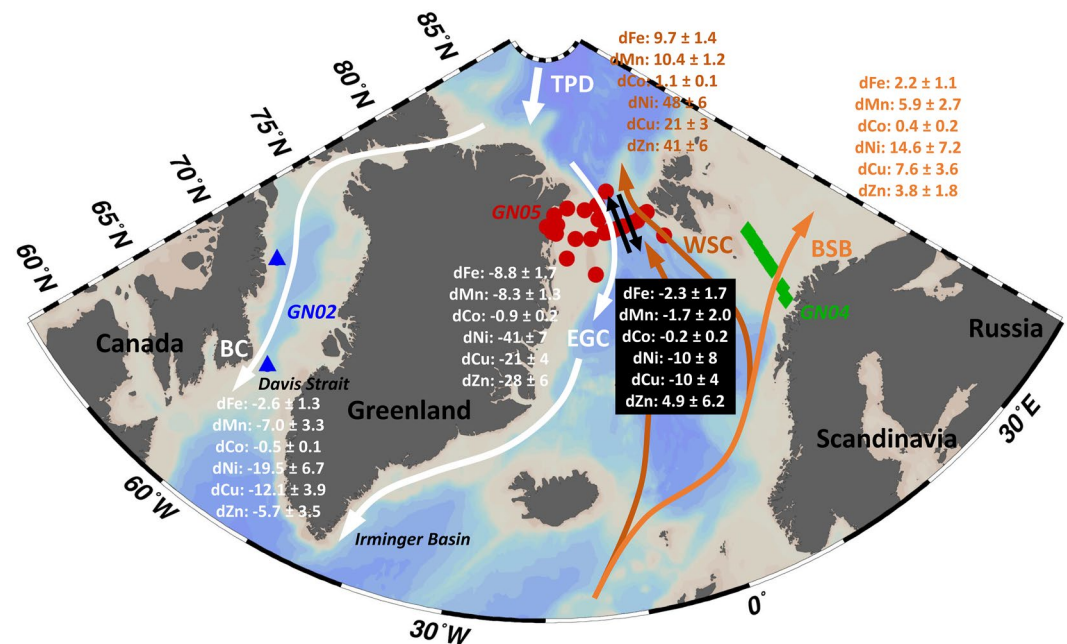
85°N
80°N
75°N
70°N
65°N
60°N

TPD

dFe: 9.7 ± 1.4
dMn: 10.4 ± 1.2
dCo: 1.1 ± 0.1
dNi: 48 ± 6
dCu: 21 ± 3
dZn: 41 ± 6

dFe: 2.2 ± 1.1
dMn: 5.9 ± 2.7
dCo: 0.4 ± 0.2
dNi: 14.6 ± 7.2
dCu: 7.6 ± 3.6
dZn: 3.8 ± 1.8

GN05

WSC

BSB

GN04

dFe: -8.8 ± 1.7
dMn: -8.3 ± 1.3
dCo: -0.9 ± 0.2
dNi: -41 ± 7
dCu: -21 ± 4
dZn: -28 ± 6

dFe: -2.3 ± 1.7
dMn: -1.7 ± 2.0
dCo: -0.2 ± 0.2
dNi: -10 ± 8
dCu: -10 ± 4
dZn: 4.9 ± 6.2

GN02

Canada

BC

EGC

Russia

Davis Strait

Greenland

dFe: -2.6 ± 1.3
dMn: -7.0 ± 3.3
dCo: -0.5 ± 0.1
dNi: -19.5 ± 6.7
dCu: -12.1 ± 3.9
dZn: -5.7 ± 3.5

Scandinavia

30°E

60°W

Irminger Basin

0°

30°W